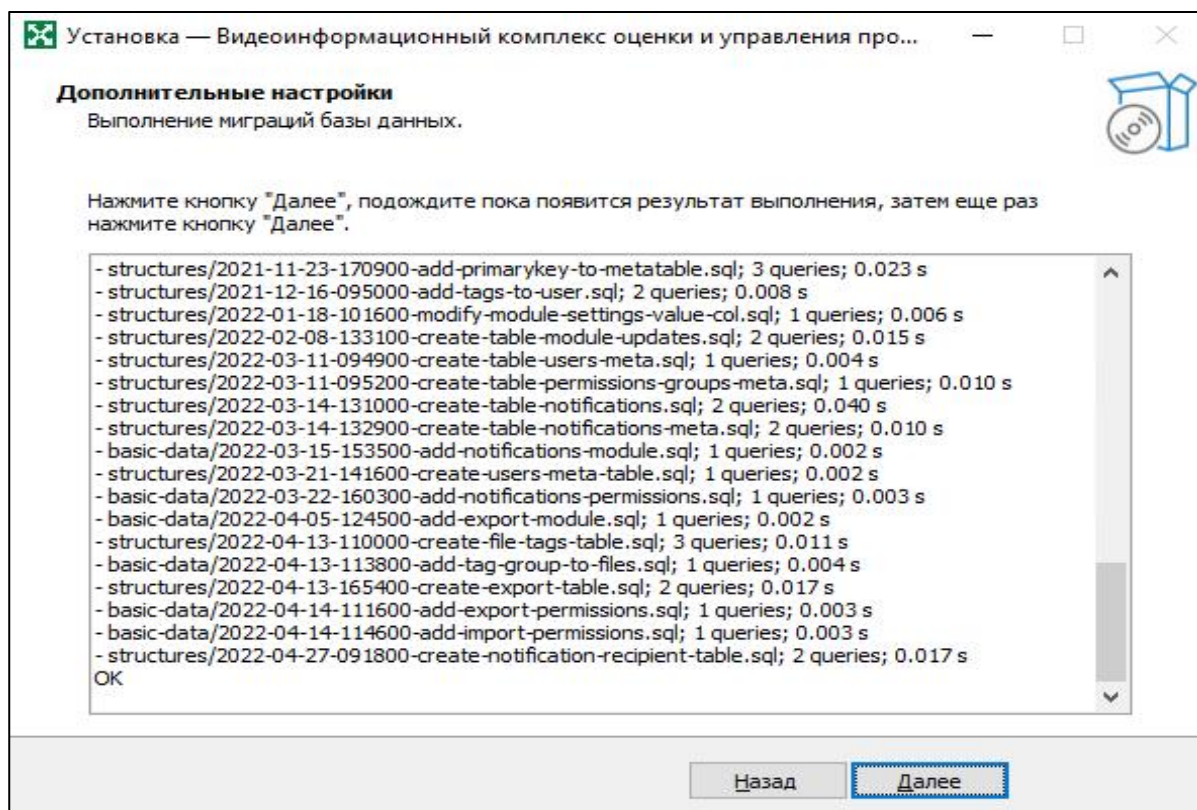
Установка — Видеоинформационный комплекс оценки и управления про...

Дополнительные настройки
Выполнение миграций базы данных.

Нажмите кнопку "Далее", подождите пока появится результат выполнения, затем еще раз нажмите кнопку "Далее".

- structures/2021-11-23-170900-add-primarykey-to-metatable.sql; 3 queries; 0.023 s
- structures/2021-12-16-095000-add-tags-to-user.sql; 2 queries; 0.008 s
- structures/2022-01-18-101600-modify-module-settings-value-col.sql; 1 queries; 0.006 s
- structures/2022-02-08-133100-create-table-module-updates.sql; 2 queries; 0.015 s
- structures/2022-03-11-094900-create-table-users-meta.sql; 1 queries; 0.004 s
- structures/2022-03-11-095200-create-table-permissions-groups-meta.sql; 1 queries; 0.010 s
- structures/2022-03-14-131000-create-table-notifications.sql; 2 queries; 0.040 s
- structures/2022-03-14-132900-create-table-notifications-meta.sql; 2 queries; 0.010 s
- basic-data/2022-03-15-153500-add-notifications-module.sql; 1 queries; 0.002 s
- structures/2022-03-21-141600-create-users-meta-table.sql; 1 queries; 0.002 s
- basic-data/2022-03-22-160300-add-notifications-permissions.sql; 1 queries; 0.003 s
- basic-data/2022-04-05-124500-add-export-module.sql; 1 queries; 0.002 s
- structures/2022-04-13-110000-create-file-tags-table.sql; 3 queries; 0.011 s
- basic-data/2022-04-13-113800-add-tag-group-to-files.sql; 1 queries; 0.004 s
- structures/2022-04-13-165400-create-export-table.sql; 2 queries; 0.017 s
- basic-data/2022-04-14-111600-add-export-permissions.sql; 1 queries; 0.003 s
- basic-data/2022-04-14-114600-add-import-permissions.sql; 1 queries; 0.003 s
- structures/2022-04-27-091800-create-notification-recipient-table.sql; 2 queries; 0.017 s
OK

Назад Далее